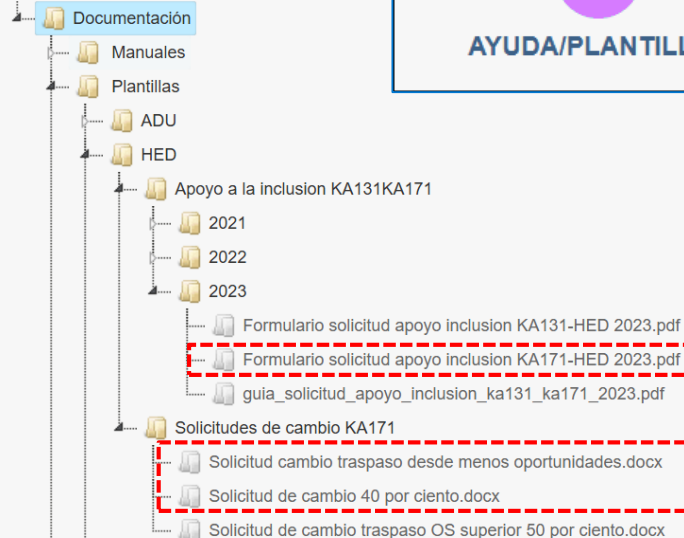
Documentación
Manuales
Plantillas
ADU
HED
Apoyo a la inclusion KA131KA171
2021
2022
2023
Formulario solicitud apoyo inclusion KA131-HED 2023.pdf
Formulario solicitud apoyo inclusion KA171-HED 2023.pdf
guia_solicitud_apoyo_inclusion_ka131_ka171_2023.pdf
Solicitudes de cambio KA171
Solicitud cambio traspaso desde menos oportunidades.docx
Solicitud de cambio 40 por ciento.docx
Solicitud de cambio traspaso OS superior 50 por ciento.docx

AYUDA/PLANTILL